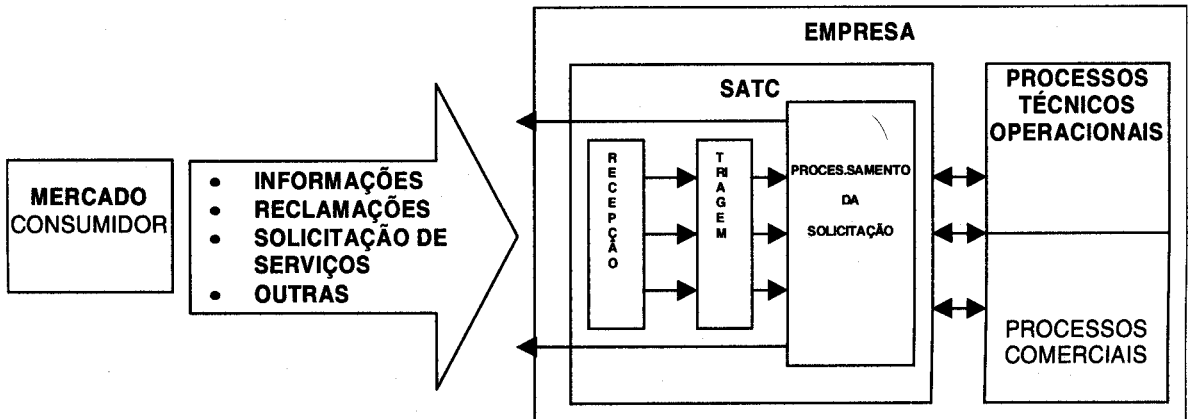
EMPRESA

MERCADO CONSUMIDOR

• INFORMAÇÕES
• RECLAMAÇÕES
• SOLICITAÇÃO DE SERVIÇOS
• OUTRAS

SATC

RECEPÇÃO

TRIAGEM

PROCES.SAMENTO DA SOLICITAÇÃO

PROCESSOS TÉCNICOS OPERACIONAIS

PROCESSOS COMERCIAIS